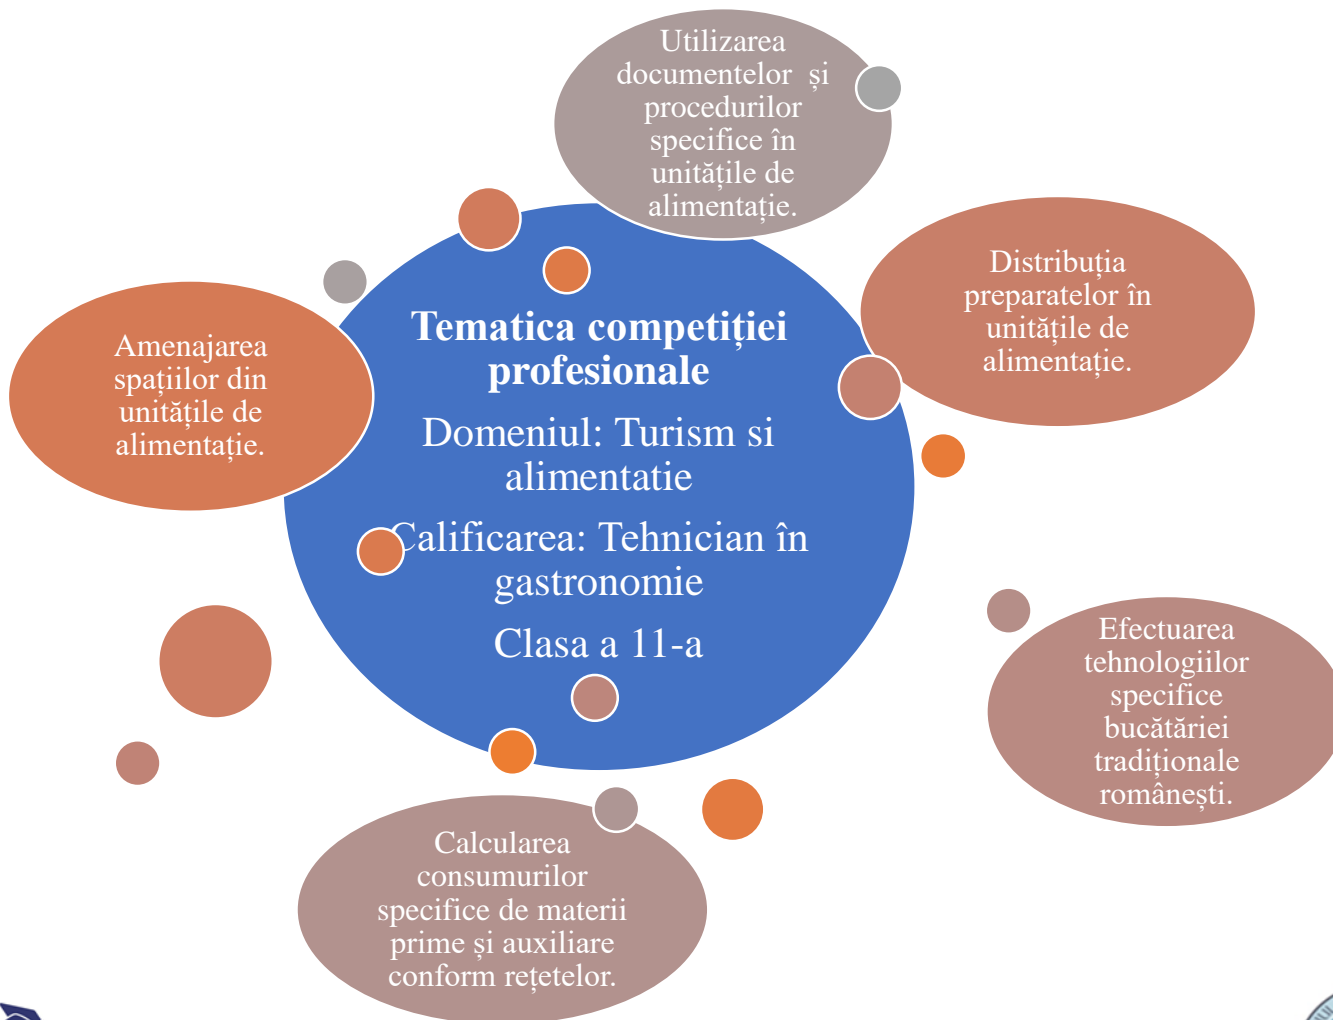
Utilizarea documentelor și procedurilor specifice în unitățile de alimentație.

Amenajarea spațiilor din unitățile de alimentație.

Tematica competiției profesionale

Domeniul: Turism si alimentatie

Calificarea: Tehnician în gastronomie

Clasa a 11-a

Distribuția preparatelor în unitățile de alimentație.

Efectuarea tehnologiilor specifice bucătăriei tradiționale românești.

Calcularea consumurilor specifice de materii prime și auxiliare conform rețetelor.